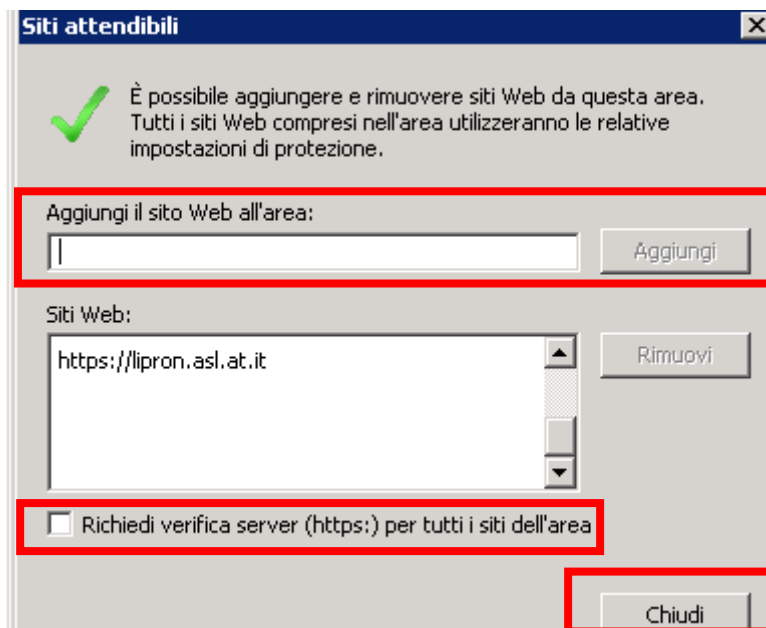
Siti attendibili

È possibile aggiungere e rimuovere siti Web da questa area. Tutti i siti Web compresi nell'area utilizzeranno le relative impostazioni di protezione.

Aggiungi il sito Web all'area:

Aggiungi

Siti Web:

https://lipron.asl.at.it

Rimuovi

Richiedi verifica server (https:) per tutti i siti dell'area

Chiudi